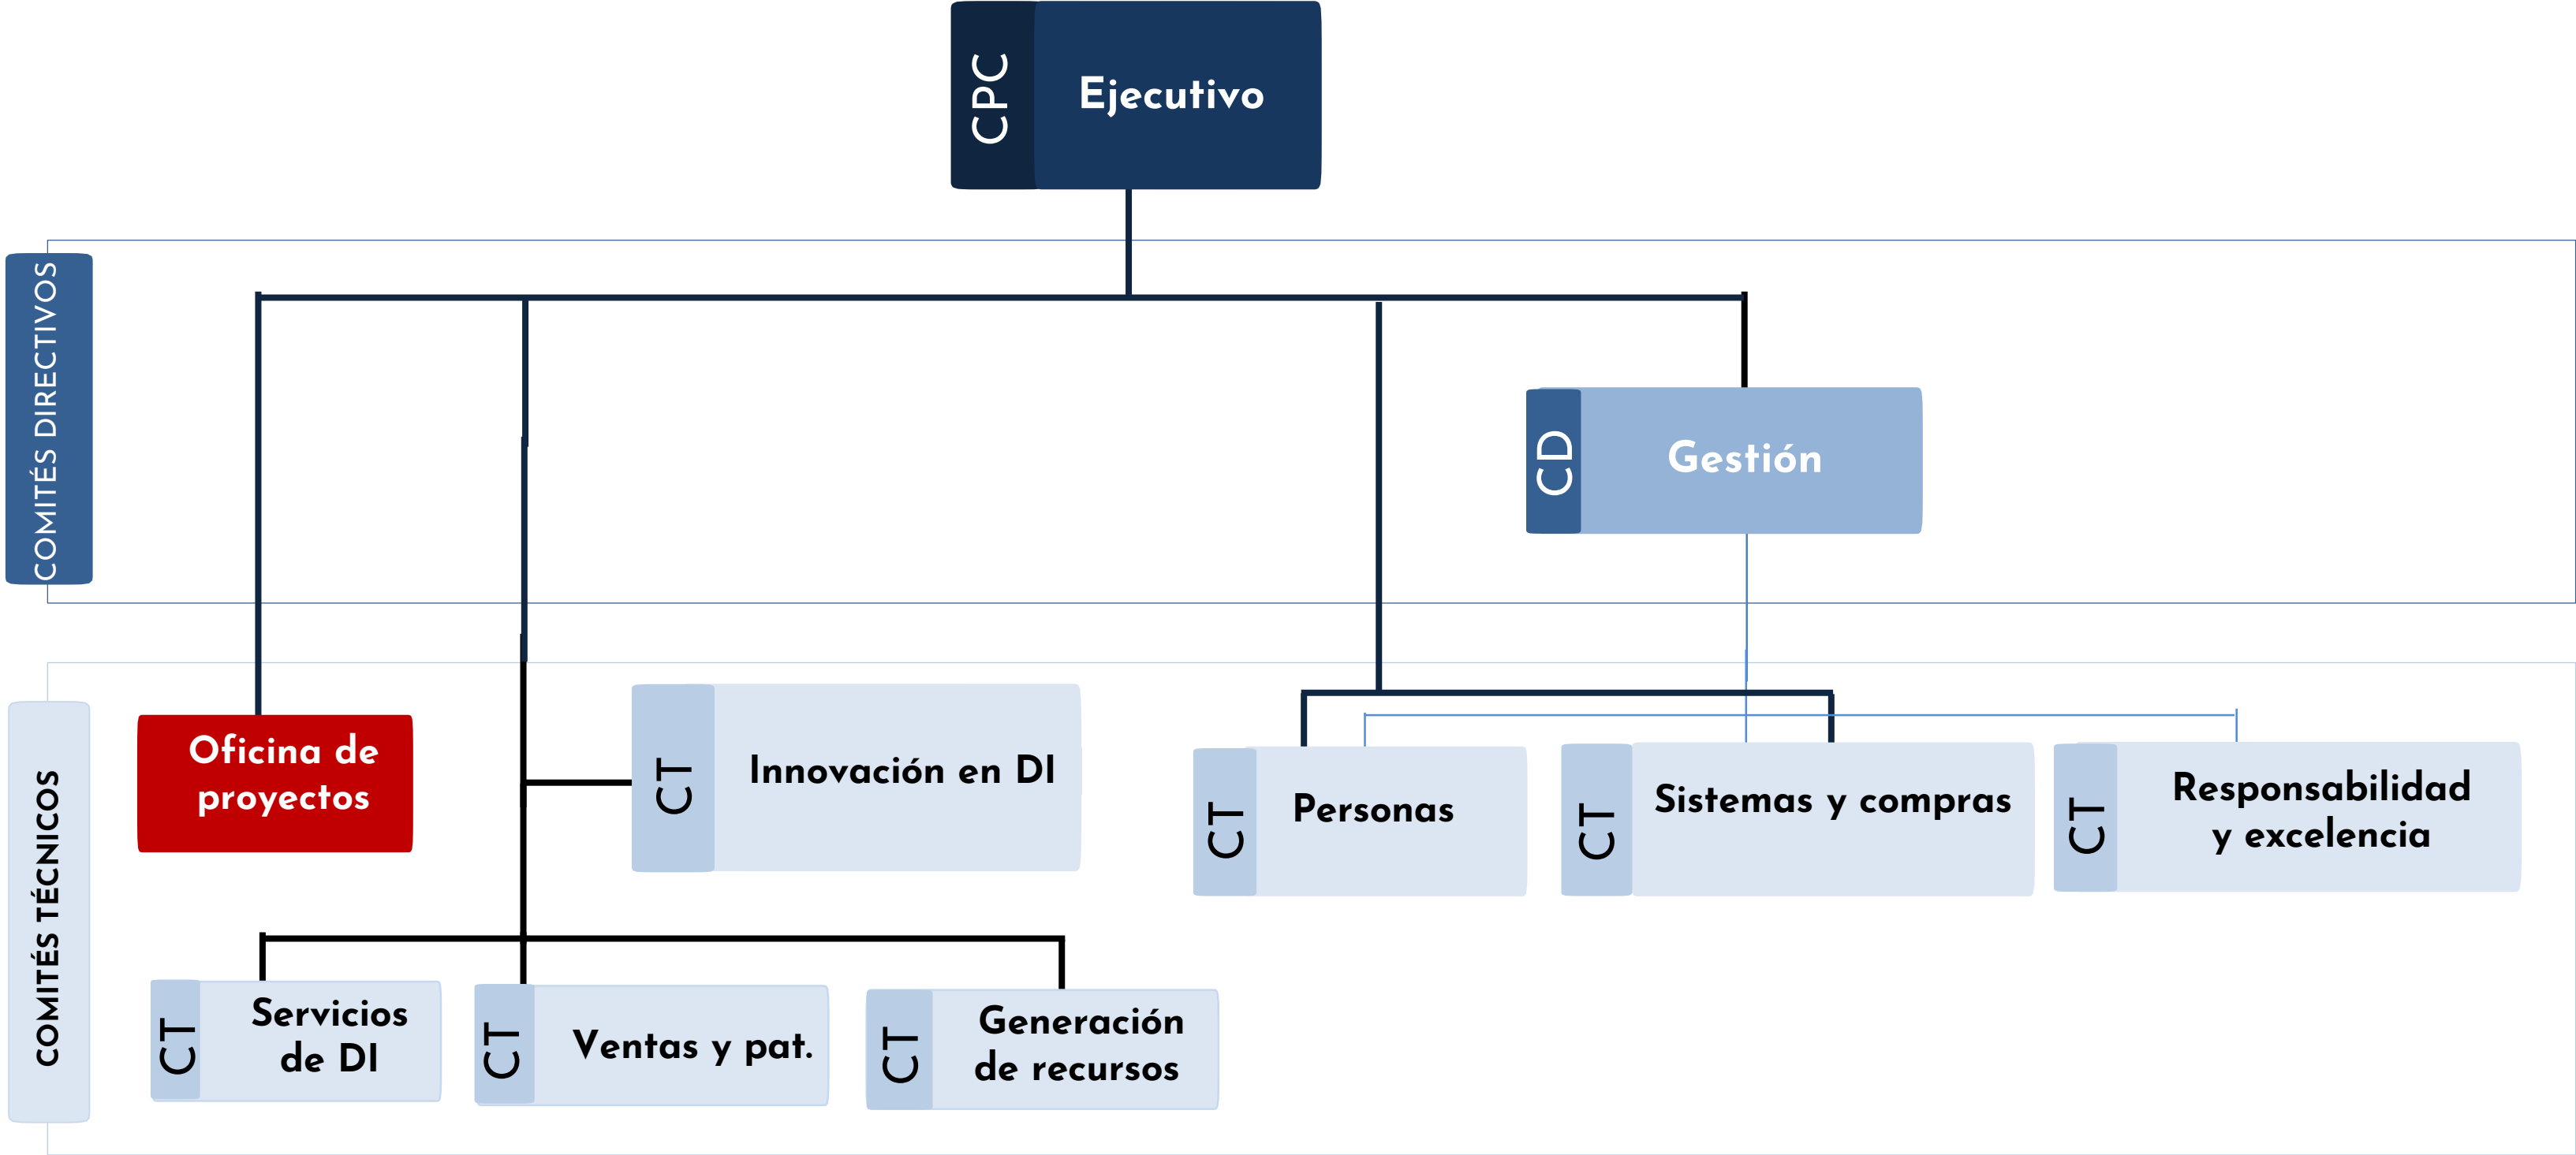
CPC Ejecutivo

COMITÉS DIRECTIVOS

CD Gestión

COMITÉS TÉCNICOS

Oficina de proyectos

CT Innovación en DI

CT Personas

CT Sistemas y compras

CT Responsabilidad y excelencia

CT Servicios de DI

CT Ventas y pat.

CT Generación de recursos